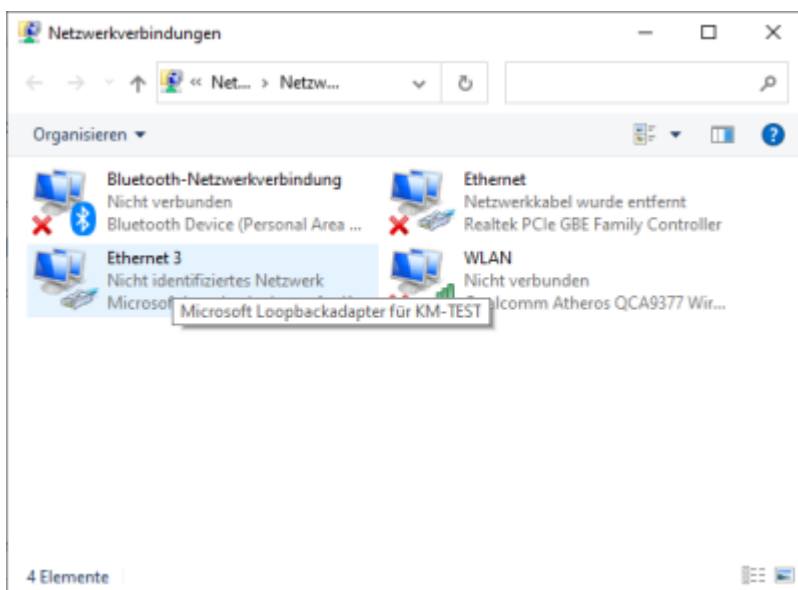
Netzwerkverbindungen

« Net... › Netzw...

Organisieren ▾

Bluetooth-Netzwerkverbindung
Nicht verbunden
Bluetooth Device (Personal Area ...

Ethernet
Netzwerkkabel wurde entfernt
Realtek PCIe GBE Family Controller

Ethernet 3
Nicht identifiziertes Netzwerk
Microsof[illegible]

Microsoft Loopbackadapter für KM-TEST

WLAN
Nicht verbunden
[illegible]alcomm Atheros QCA9377 Wir...

4 Elemente